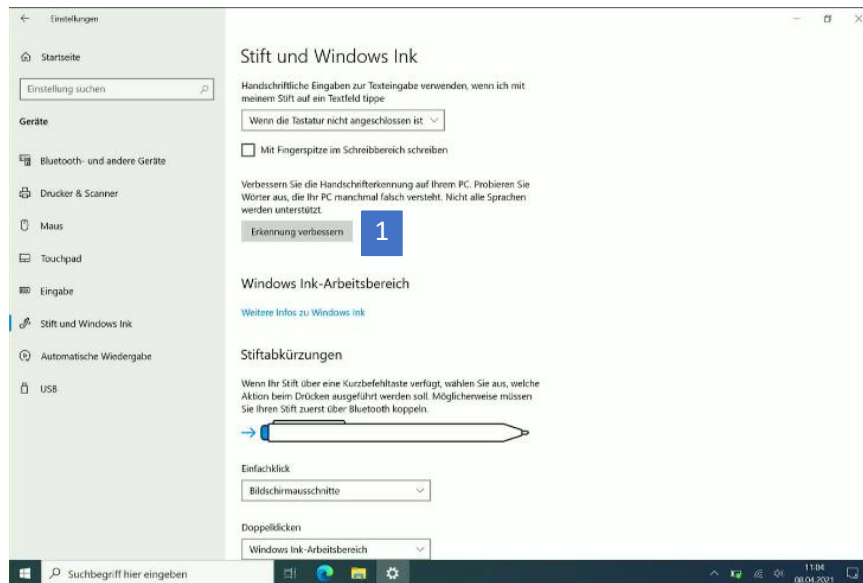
Einstellungen

Startseite

Einstellung suchen

Geräte

Bluetooth- und andere Geräte

Drucker & Scanner

Maus

Touchpad

Eingabe

Stift und Windows Ink

Automatische Wiedergabe

USB

Stift und Windows Ink

Handschriftliche Eingaben zur Texteingabe verwenden, wenn ich mit meinem Stift auf ein Textfeld tippe

Wenn die Tastatur nicht angeschlossen ist

Mit Fingerspitze im Schreibbereich schreiben

Verbessern Sie die Handschrifterkennung auf Ihrem PC. Probieren Sie Wörter aus, die Ihr PC manchmal falsch versteht. Nicht alle Sprachen werden unterstützt.

Erkennung verbessern

1

Windows Ink-Arbeitsbereich

Weitere Infos zu Windows Ink

Stiftabkürzungen

Wenn Ihr Stift über eine Kurzbefehltaste verfügt, wählen Sie aus, welche Aktion beim Drücken ausgeführt werden soll. Möglicherweise müssen Sie Ihren Stift zuerst über Bluetooth koppeln.

Einfachklick

Bildschirmausschnitte

Doppelklicken

Windows Ink-Arbeitsbereich

Suchbegriff hier eingeben

11:04
08.04.2021